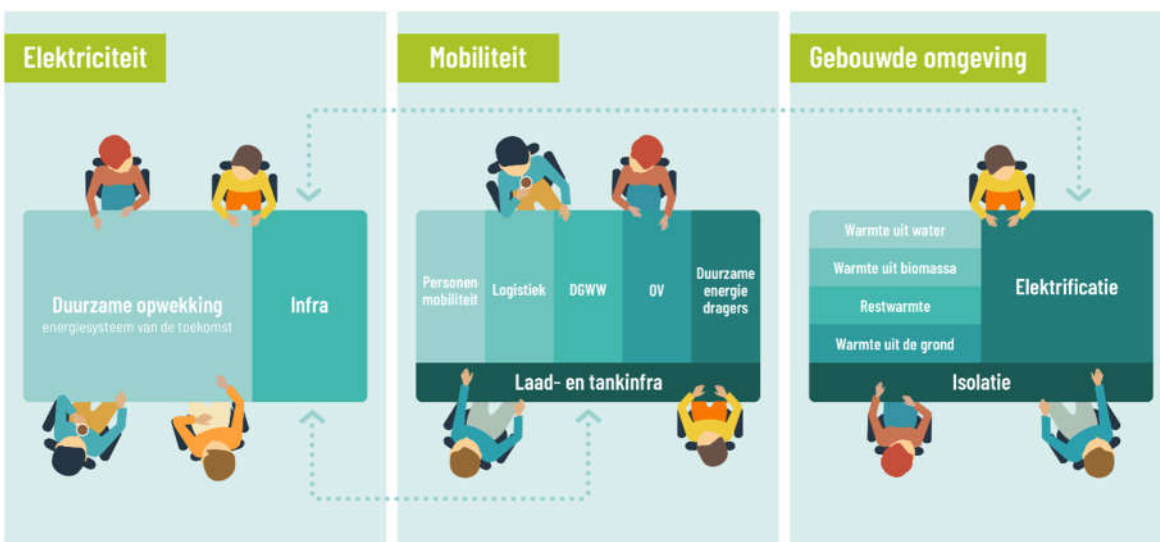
Elektriciteit

Duurzame opwekking
energiesysteem van de toekomst

Infra

Mobiliteit

Personen mobiliteit

Logistiek

DGWW

OV

Duurzame energie dragers

Laad- en tankinfra

Gebouwde omgeving

Warmte uit water

Warmte uit biomassa

Restwarmte

Warmte uit de grond

Elektrificatie

Isolatie